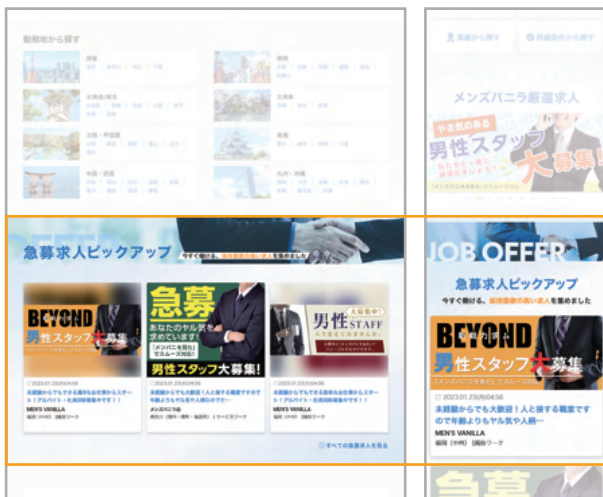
勤務地から探す

関東

関西

北海道/東北

北陸

近畿・甲信越

東海

中国・四国

九州・沖縄

業種から探す

詳細条件から探す

メンズバニラ厳選求人

やる気のある

男性スタッフ大募集!

急募求人ピックアップ

今すぐ働ける、採用意欲の高い求人を集めました

BEYOND

男性スタッフ大募集

急募

あなたのヤル気を求めています!

男性スタッフ大募集!

男性STAFF

大募集中!

2023.01.23(月)04:56

未経験からでも大歓迎!人と接する職業ですので年齢よりもヤル気や人柄…

MEN'S VANILLA

2023.01.23(月)04:56

メンズバニラ店

2023.01.23(月)04:56

MEN'S VANILLA

すべての急募求人を見る

JOB OFFER

急募求人ピックアップ

今すぐ働ける、採用意欲の高い求人を集めました

BEYOND

男性スタッフ大募集

2023.01.23(月)04:56

未経験からでも大歓迎!人と接する職業ですので年齢よりもヤル気や人柄…

MEN'S VANILLA

福岡(中州) 店舗型ヘルス

急募